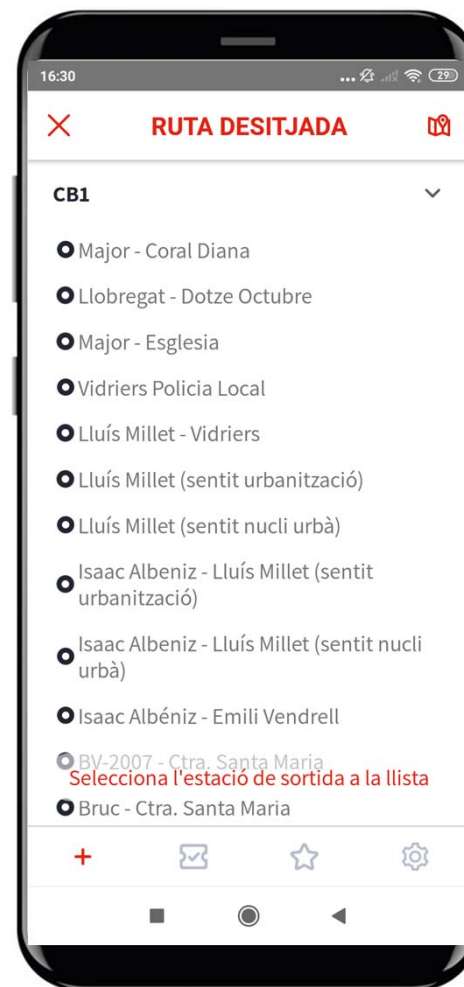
16:30

29

RUTA DESITJADA

CB1

Major - Coral Diana

Llobregat - Dotze Octubre

Major - Esglesia

Vidriers Policia Local

Lluís Millet - Vidriers

Lluís Millet (sentit urbanització)

Lluís Millet (sentit nucli urbà)

Isaac Albeniz - Lluís Millet (sentit urbanització)

Isaac Albeniz - Lluís Millet (sentit nucli urbà)

Isaac Albéniz - Emili Vendrell

BV-2007 - Ctra. Santa Maria

Selecciona l'estació de sortida a la llista

Bruc - Ctra. Santa Maria

+